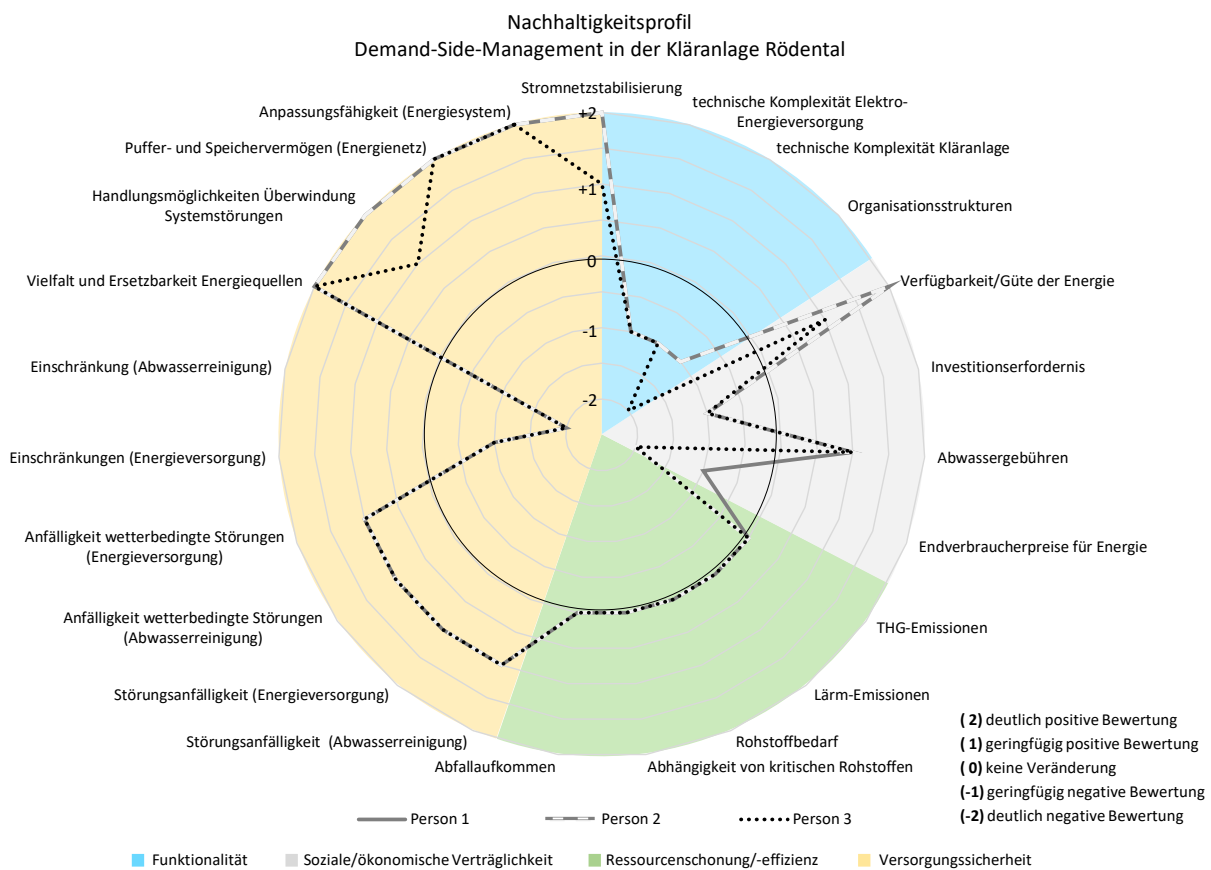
Nachhaltigkeitsprofil
Demand-Side-Management in der Kläranlage Rödental

Stromnetzstabilisierung
technische Komplexität Elektro-Energieversorgung
technische Komplexität Kläranlage
Organisationsstrukturen
Verfügbarkeit/Güte der Energie
Investitionserfordernis
Abwassergebühren
Endverbraucherpreise für Energie
THG-Emissionen
Lärm-Emissionen
Rohstoffbedarf
Abhängigkeit von kritischen Rohstoffen
Abfallaufkommen
Störungsanfälligkeit (Abwasserreinigung)
Störungsanfälligkeit (Energieversorgung)
Anfälligkeit wetterbedingte Störungen (Abwasserreinigung)
Anfälligkeit wetterbedingte Störungen (Energieversorgung)
Einschränkungen (Energieversorgung)
Einschränkung (Abwasserreinigung)
Vielfalt und Ersetzbarkeit Energiequellen
Handlungsmöglichkeiten Überwindung Systemstörungen
Puffer- und Speichervermögen (Energienetz)
Anpassungsfähigkeit (Energiesystem)

+2
+1
0
-1
-2

( 2) deutlich positive Bewertung
( 1) geringfügig positive Bewertung
( 0) keine Veränderung
(-1) geringfügig negative Bewertung
(-2) deutlich negative Bewertung

Person 1
Person 2
Person 3

Funktionalität
Soziale/ökonomische Verträglichkeit
Ressourcenschonung/-effizienz
Versorgungssicherheit